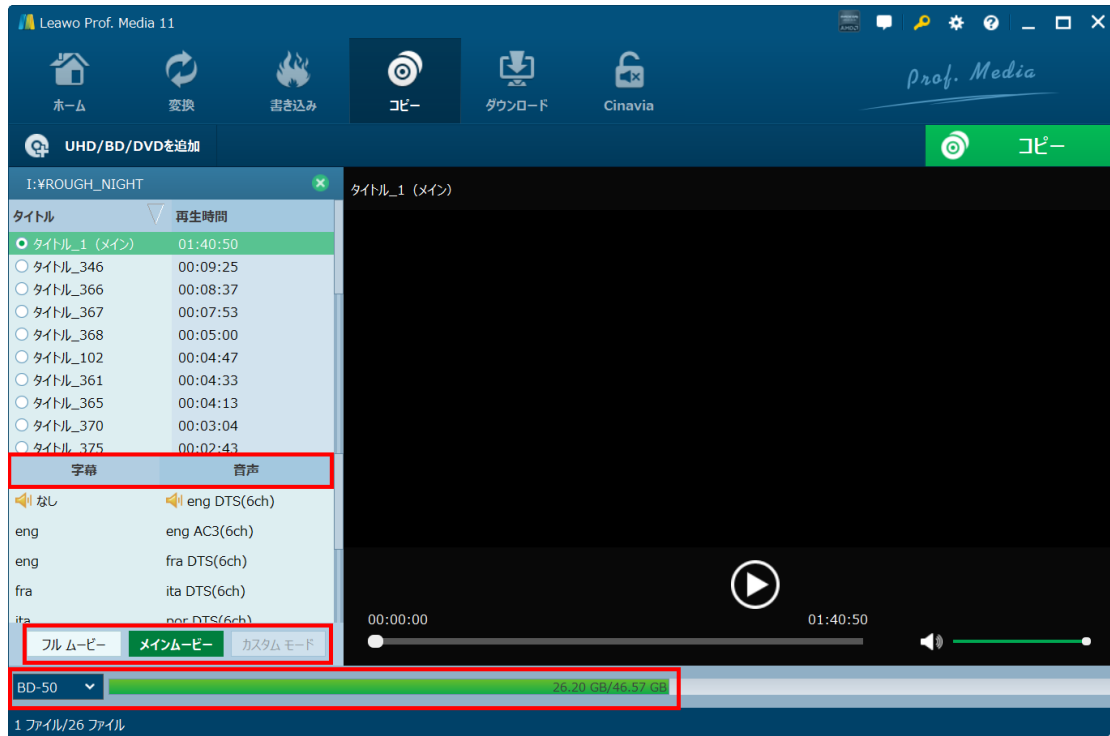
Leawo Prof. Media 11

ホーム
変換
書き込み
コピー
ダウンロード
Cinavia

Prof. Media

UHD/BD/DVDを追加

コピー

I:¥ROUGH_NIGHT

| タイトル | 再生時間 |
|---|---|
| タイトル_1（メイン） | 01:40:50 |
| タイトル_346 | 00:09:25 |
| タイトル_366 | 00:08:37 |
| タイトル_367 | 00:07:53 |
| タイトル_368 | 00:05:00 |
| タイトル_102 | 00:04:47 |
| タイトル_361 | 00:04:33 |
| タイトル_365 | 00:04:13 |
| タイトル_370 | 00:03:04 |
| タイトル_375 | 00:02:43 |

| 字幕 | 音声 |
|---|---|
| なし | eng DTS(6ch) |
| eng | eng AC3(6ch) |
| eng | fra DTS(6ch) |
| fra | ita DTS(6ch) |
| ita | por DTS(6ch) |

フル ムービー
メインムービー
カスタム モード

タイトル_1（メイン）

00:00:00
01:40:50

BD-50
26.20 GB/46.57 GB

1 ファイル/26 ファイル